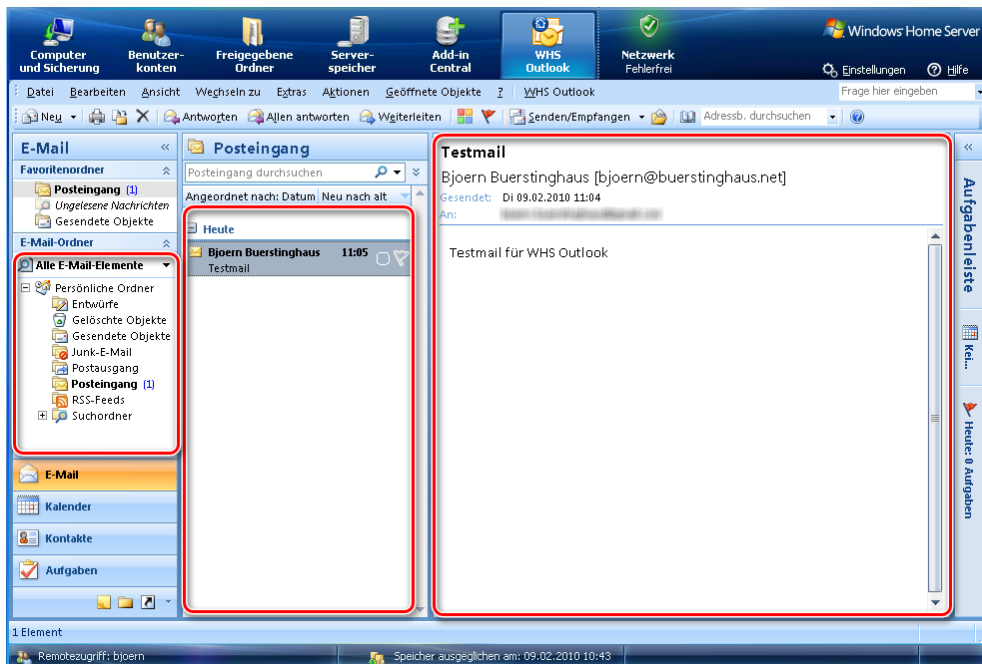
Computer und Sicherung
Benutzerkonten
Freigegebene Ordner
Serverspeicher
Add-in Central
WHS Outlook
Netzwerk
Fehlerfrei
Windows Home Server
Einstellungen
Hilfe

Datei Bearbeiten Ansicht Wechseln zu Extras Aktionen Geöffnete Objekte ? WHS Outlook
Frage hier eingeben

Neu Antworten Allen antworten Weiterleiten Senden/Empfangen Adressb. durchsuchen

E-Mail
Favoritenordner
Posteingang (1)
Ungelesene Nachrichten
Gesendete Objekte
E-Mail-Ordner
Alle E-Mail-Elemente
Persönliche Ordner
Entwürfe
Gelöschte Objekte
Gesendete Objekte
Junk-E-Mail
Postausgang
Posteingang (1)
RSS-Feeds
Suchordner

E-Mail
Kalender
Kontakte
Aufgaben

Posteingang
Posteingang durchsuchen
Angeordnet nach: Datum Neu nach alt
Heute
Bjoern Buerstinghaus 11:05
Testmail

Testmail
Bjoern Buerstinghaus [bjoern@buerstinghaus.net]
Gesendet: Di 09.02.2010 11:04
An: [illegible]

Testmail für WHS Outlook

Aufgabenleiste
Kei...
Heute: 0 Aufgaben

1 Element

Remotezugriff: bjoern
Speicher ausgeglichen am: 09.02.2010 10:43